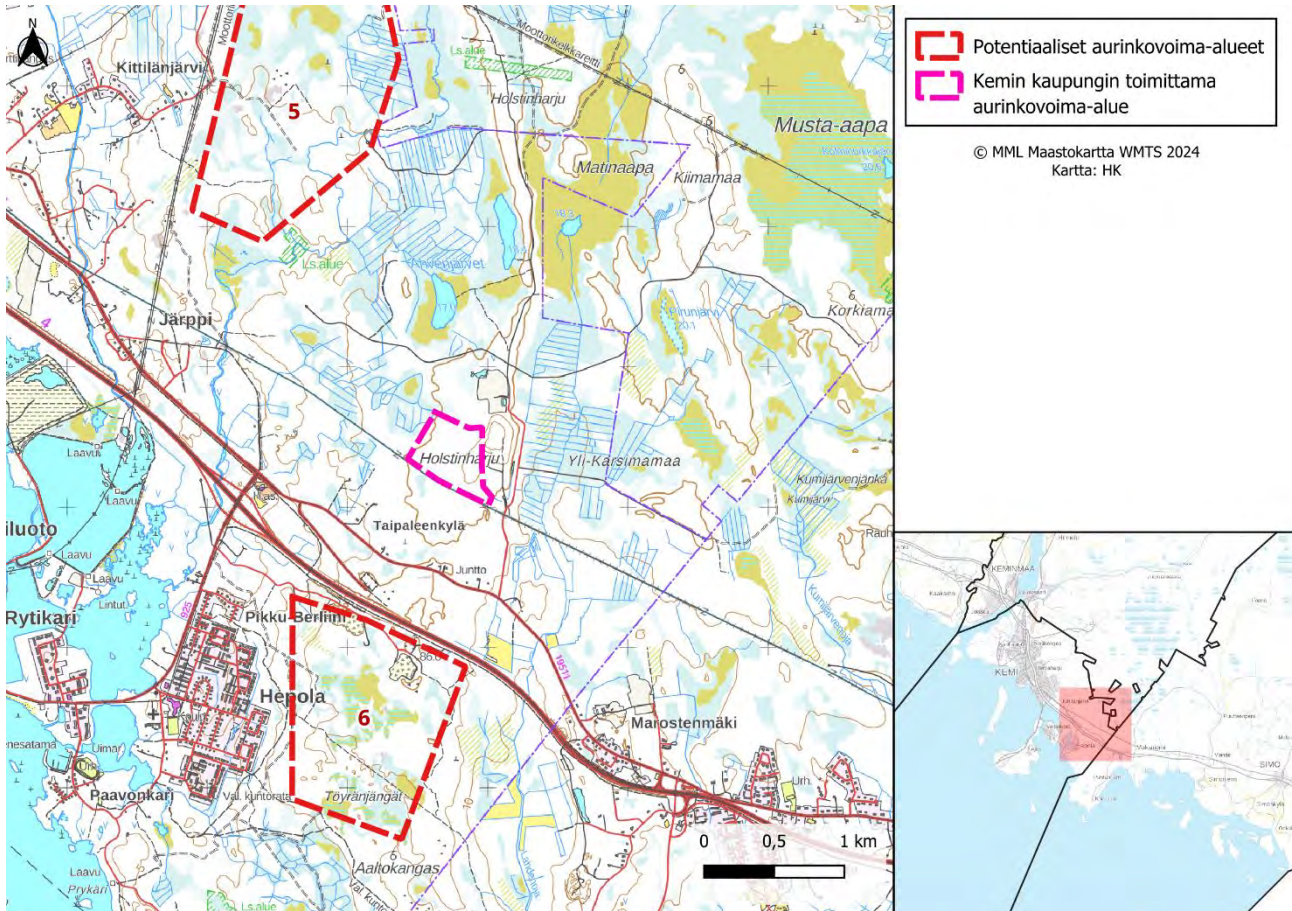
Potentiaaliset aurinkovoima-alueet
Kemin kaupungin toimittama aurinkovoima-alue

© MML Maastokartta WMTS 2024
Kartta: HK

N
Kittilänjärvi
5
Moottoritie
Moottoriajoneuvokareitti
Ls.alue
Holstinharju
Musta-aapa
Matinaapa
Kiimamaa
Ls.alue
Järppi
Korkiamaa
Laavu
Laavu
Holstinharju
Yli-Karsimamaa
Kumijärvenjänkä
Kumijärvi
Rauh
Taipaleenkylä
Iluoto
Laavu
Juntto
Rytikari
Lintut
Pikku-Berliini
86,0
Hepola
6
Marostenmäki
Uimar.
Paavonkari
Val. kuntorata
Töyränjängät
Uh.
Aaltokangas
Laavu
Prykäri
Ls.alue
0 0,5 1 km
KEMINMAA
KEMI
SIMO